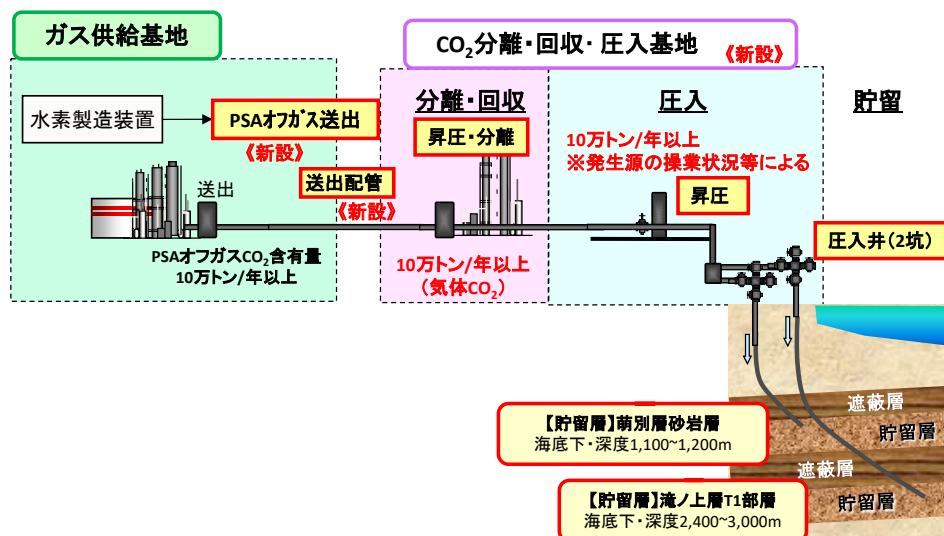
ガス供給基地

$CO_2$分離・回収・圧入基地
《新設》

分離・回収

圧入

貯留

水素製造装置

PSAオフガス送出
《新設》

昇圧・分離

10万トン/年以上
※発生源の操業状況等による

送出

送出配管
《新設》

昇圧

PSAオフガス$CO_2$含有量
10万トン/年以上

10万トン/年以上
（気体$CO_2$）

圧入井（2坑）

遮蔽層

【貯留層】萌別層砂岩層
海底下・深度1,100~1,200m

貯留層

遮蔽層

【貯留層】滝ノ上層T1部層
海底下・深度2,400~3,000m

貯留層